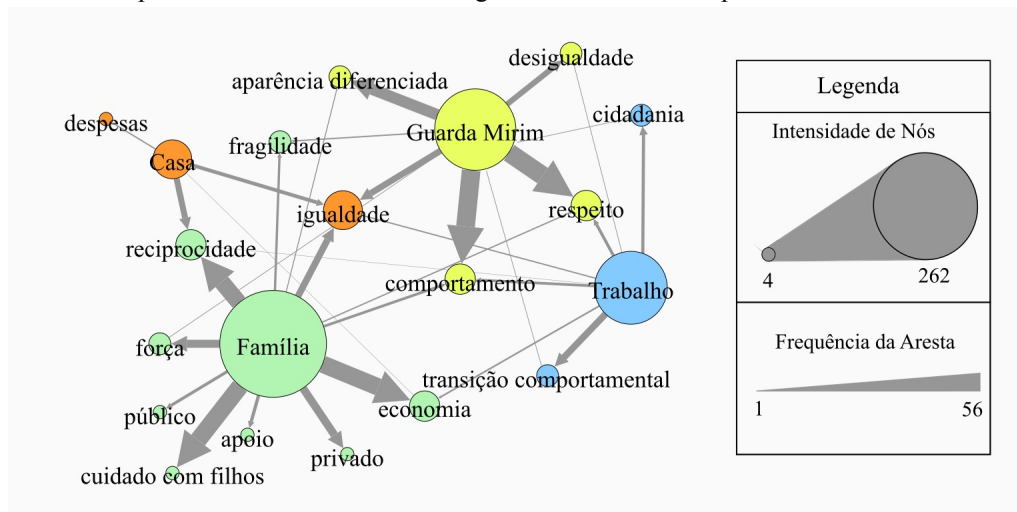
desigualdade
aparência diferenciada
despesas
cidadania
Guarda Mirim
fragilidade
Casa
respeito
igualdade
reciprocidade
comportamento
Trabalho
força
Família
transição comportamental
economia
público
apoio
privado
cuidado com filhos

Legenda
Intensidade de Nós
4
262
Frequência da Aresta
1
56